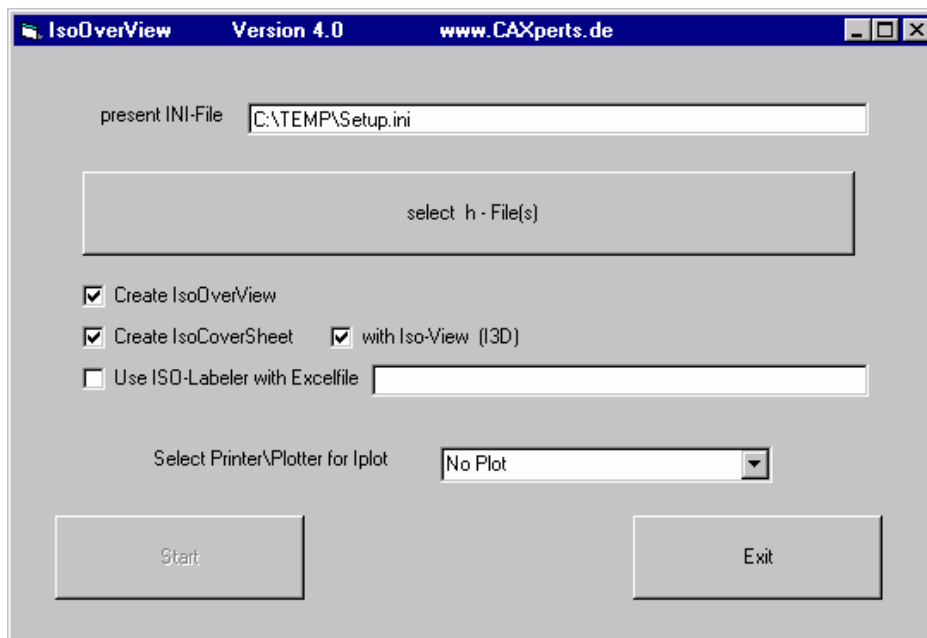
IsoOverView Version 4.0 www.CAXperts.de

present INI-File C:\TEMP\Setup.ini

select h - File(s)

Create IsoOverView

Create IsoCoverSheet

with Iso-View (I3D)

Use ISO-Labeler with Excelfile

Select Printer\Plotter for Iplot

No Plot

Start

Exit